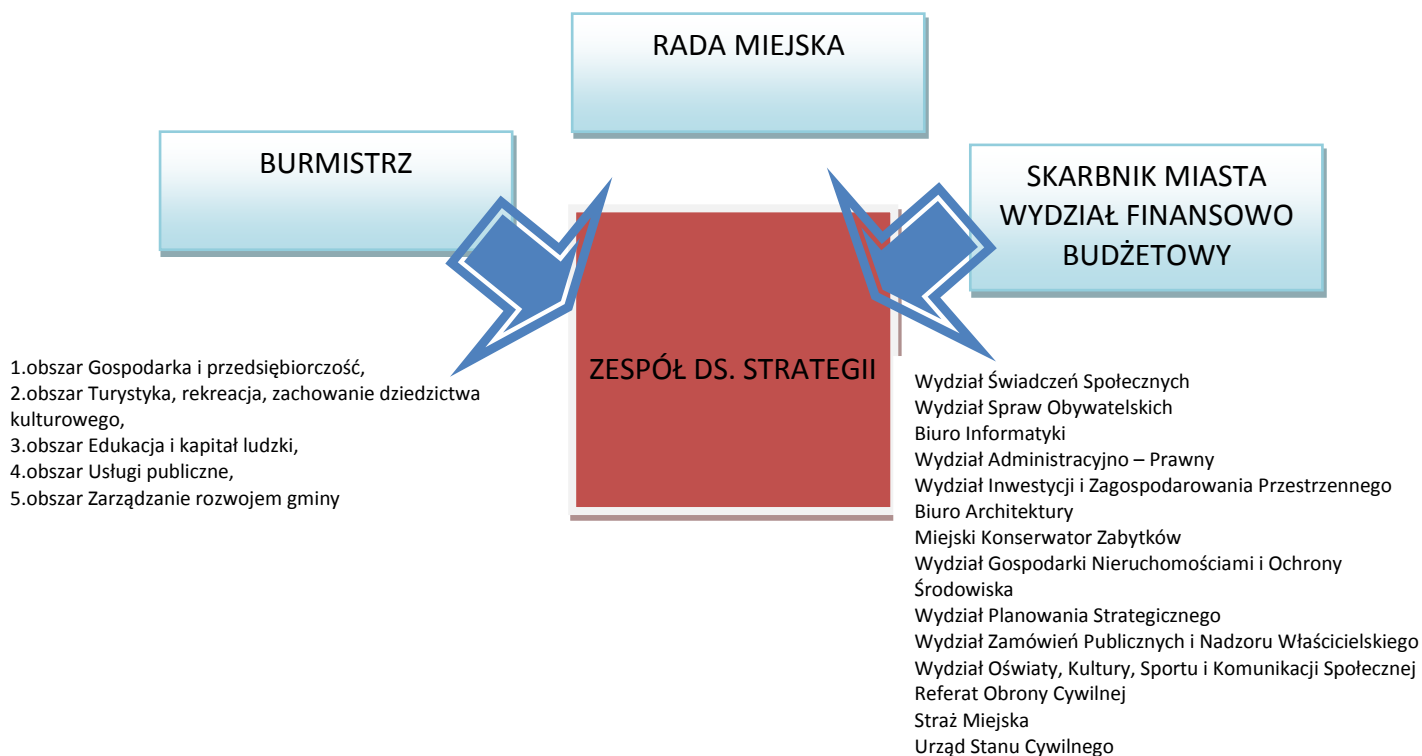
RADA MIEJSKA

BURMISTRZ

SKARBNIK MIASTA WYDZIAŁ FINANSOWO BUDŻETOWY

ZESPÓŁ DS. STRATEGII

1.obszar Gospodarka i przedsiębiorczość,
2.obszar Turystyka, rekreacja, zachowanie dziedzictwa kulturowego,
3.obszar Edukacja i kapitał ludzki,
4.obszar Usługi publiczne,
5.obszar Zarządzanie rozwojem gminy

Wydział Świadczeń Społecznych
Wydział Spraw Obywatelskich
Biuro Informatyki
Wydział Administracyjno – Prawny
Wydział Inwestycji i Zagospodarowania Przestrzennego
Biuro Architektury
Miejski Konserwator Zabytków
Wydział Gospodarki Nieruchomościami i Ochrony Środowiska
Wydział Planowania Strategicznego
Wydział Zamówień Publicznych i Nadzoru Właścicielskiego
Wydział Oświaty, Kultury, Sportu i Komunikacji Społecznej
Referat Obrony Cywilnej
Straż Miejska
Urząd Stanu Cywilnego